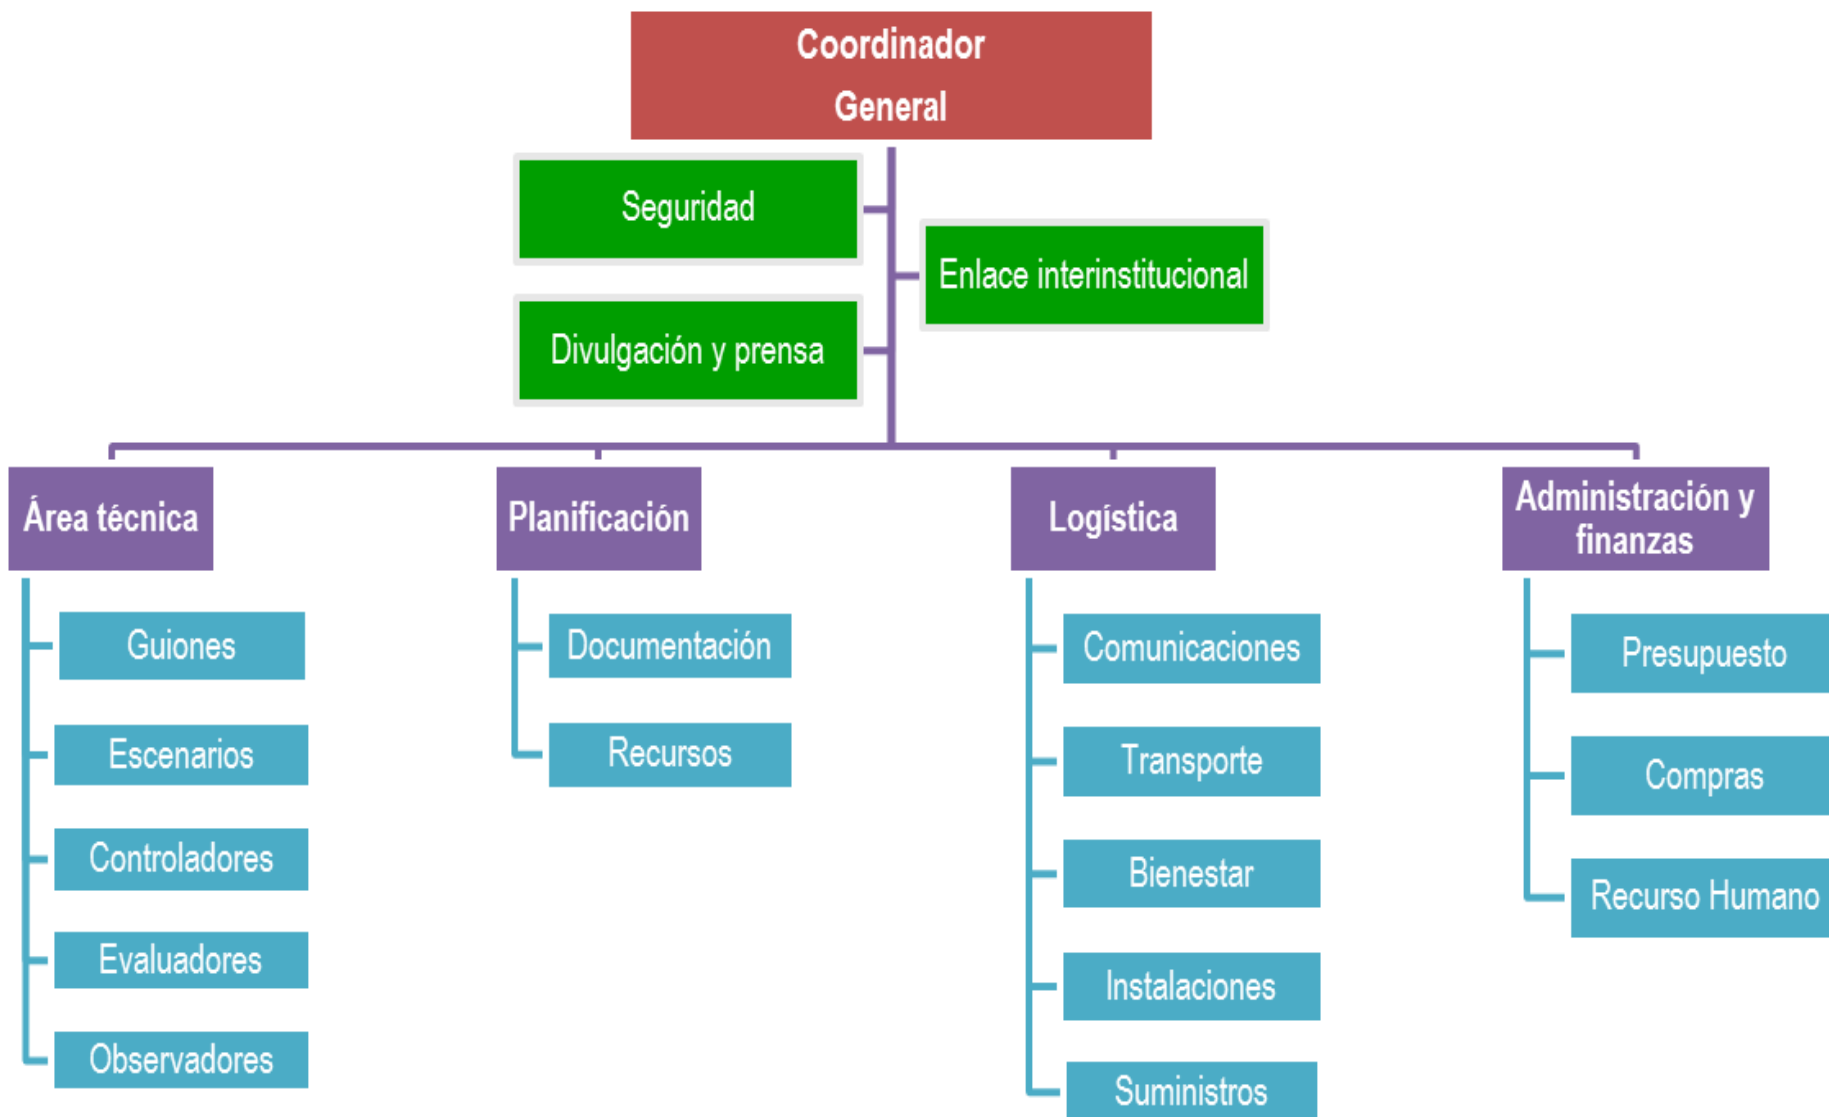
Coordinador General

Seguridad

Enlace interinstitucional

Divulgación y prensa

Área técnica

Guiones

Escenarios

Controladores

Evaluadores

Observadores

Planificación

Documentación

Recursos

Logística

Comunicaciones

Transporte

Bienestar

Instalaciones

Suministros

Administración y finanzas

Presupuesto

Compras

Recurso Humano